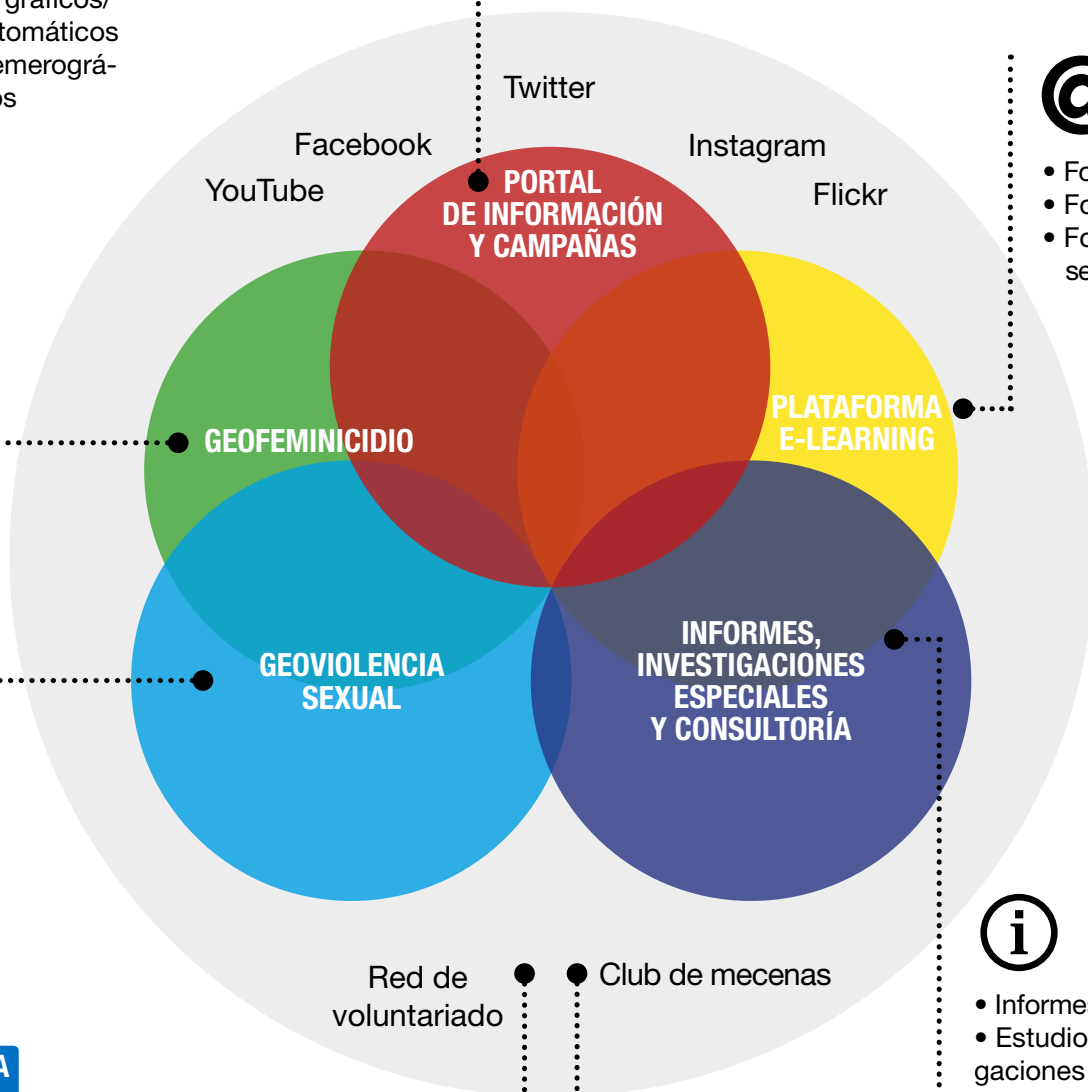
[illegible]gráficos/
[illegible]tomáticos
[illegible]emerográ-
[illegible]os

Twitter

Facebook

Instagram

YouTube

Flickr

PORTAL
DE INFORMACIÓN
Y CAMPAÑAS

• Fo
• Fo
• Fo
se

PLATAFORMA
E-LEARNING

GEOFEMINICIDIO

GEOVIOLENCIA
SEXUAL

INFORMES,
INVESTIGACIONES
ESPECIALES
Y CONSULTORÍA

Red de
voluntariado

Club de mecenas

• Informe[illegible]
• Estudio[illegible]
gaciones

A